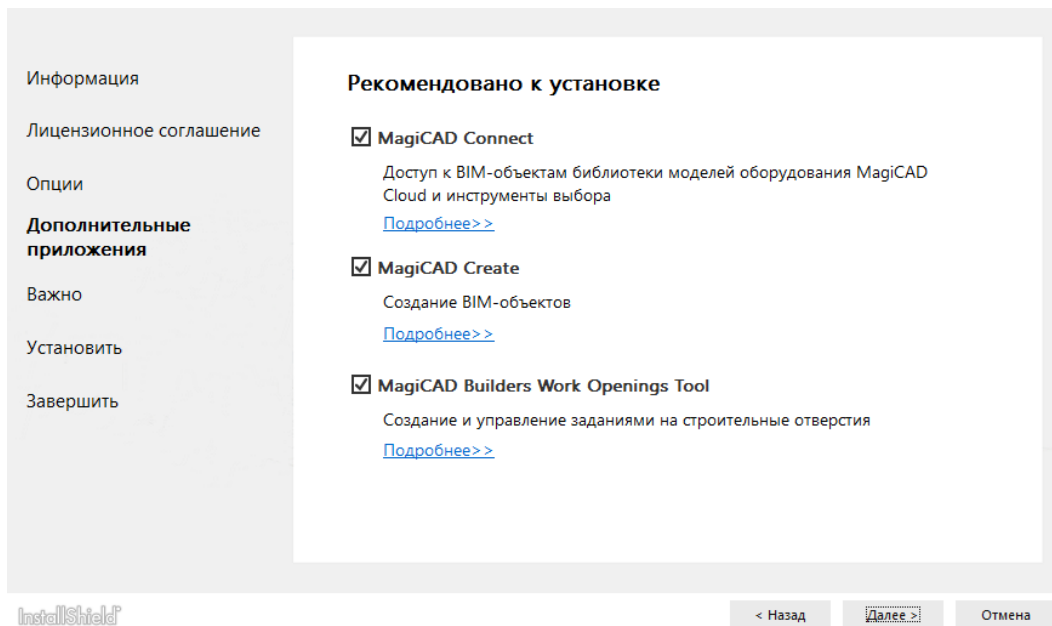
Информация

Лицензионное соглашение

Опции

Дополнительные приложения

Важно

Установить

Завершить

Рекомендовано к установке

☑ MagiCAD Connect

Доступ к BIM-объектам библиотеки моделей оборудования MagiCAD Cloud и инструменты выбора

Подробнее>>

☑ MagiCAD Create

Создание BIM-объектов

Подробнее>>

☑ MagiCAD Builders Work Openings Tool

Создание и управление заданиями на строительные отверстия

Подробнее>>

InstallShield

< Назад

Далее >

Отмена